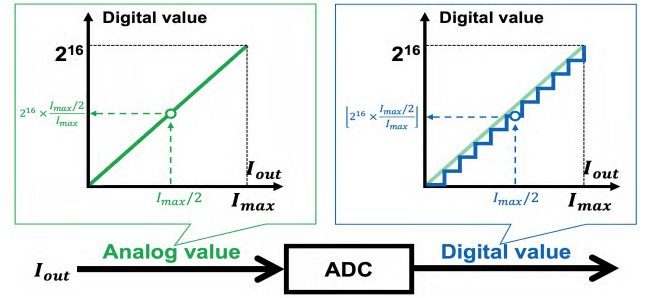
Digital value

$2^{16}$

$2^{16} \times \frac{I_{max}/2}{I_{max}}$

$I_{out}$

$I_{max}/2$

$I_{max}$

Digital value

$2^{16}$

$\left\lfloor 2^{16} \times \frac{I_{max}/2}{I_{max}} \right\rfloor$

$I_{out}$

$I_{max}/2$

$I_{max}$

$I_{out}$

Analog value

ADC

Digital value